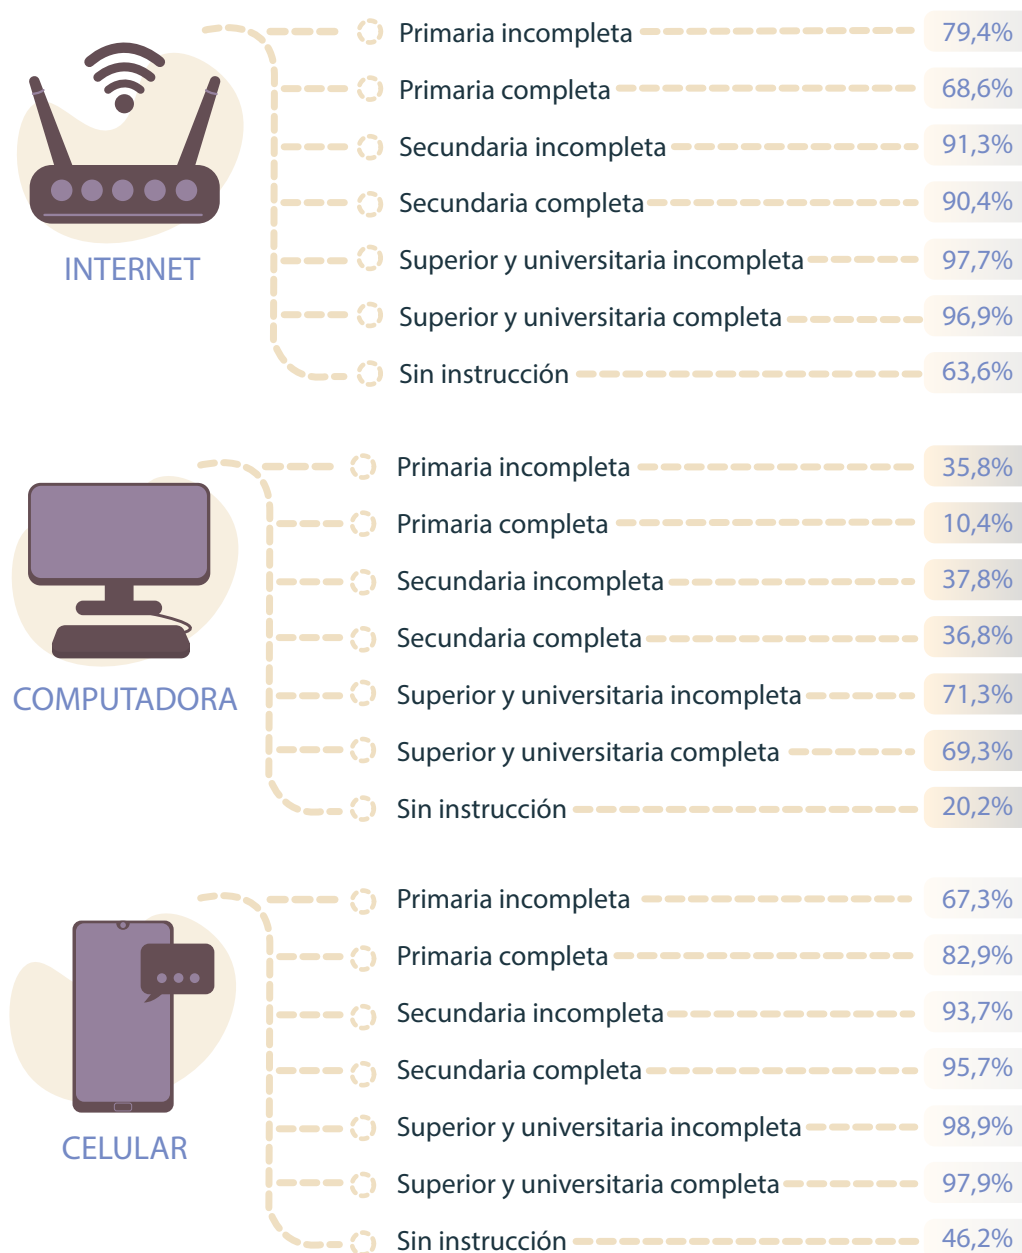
INTERNET

Primaria incompleta 79,4%
Primaria completa 68,6%
Secundaria incompleta 91,3%
Secundaria completa 90,4%
Superior y universitaria incompleta 97,7%
Superior y universitaria completa 96,9%
Sin instrucción 63,6%

COMPUTADORA

Primaria incompleta 35,8%
Primaria completa 10,4%
Secundaria incompleta 37,8%
Secundaria completa 36,8%
Superior y universitaria incompleta 71,3%
Superior y universitaria completa 69,3%
Sin instrucción 20,2%

CELULAR

Primaria incompleta 67,3%
Primaria completa 82,9%
Secundaria incompleta 93,7%
Secundaria completa 95,7%
Superior y universitaria incompleta 98,9%
Superior y universitaria completa 97,9%
Sin instrucción 46,2%